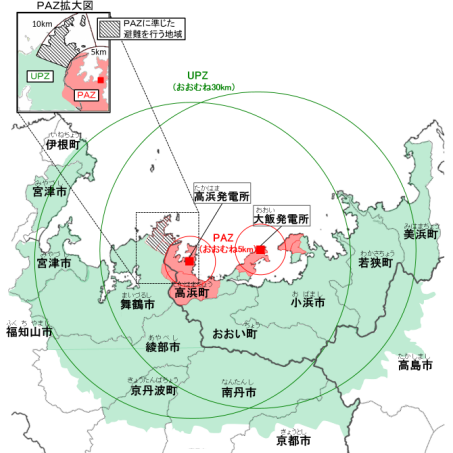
PAZ拡大図

10km

PAZに準じた避難を行う地域

5km

UPZ

PAZ

UPZ
(おおむね30km)

いねちょう
伊根町

みやづし
宮津市

宮津市

たかはま
高浜発電所

おおい
大飯発電所

PAZ
(おおむね5km)

みはまちょう
美浜町

わかさちょう
若狭町

まいづるし
舞鶴市

たかはまちょう
高浜町

おばまし
小浜市

ふくちやまし
福知山市

おおい町

あやべし
綾部市

たかしまし
高島市

きょうたんばちょう
京丹波町

なんたんし
南丹市

きょうとし
京都市